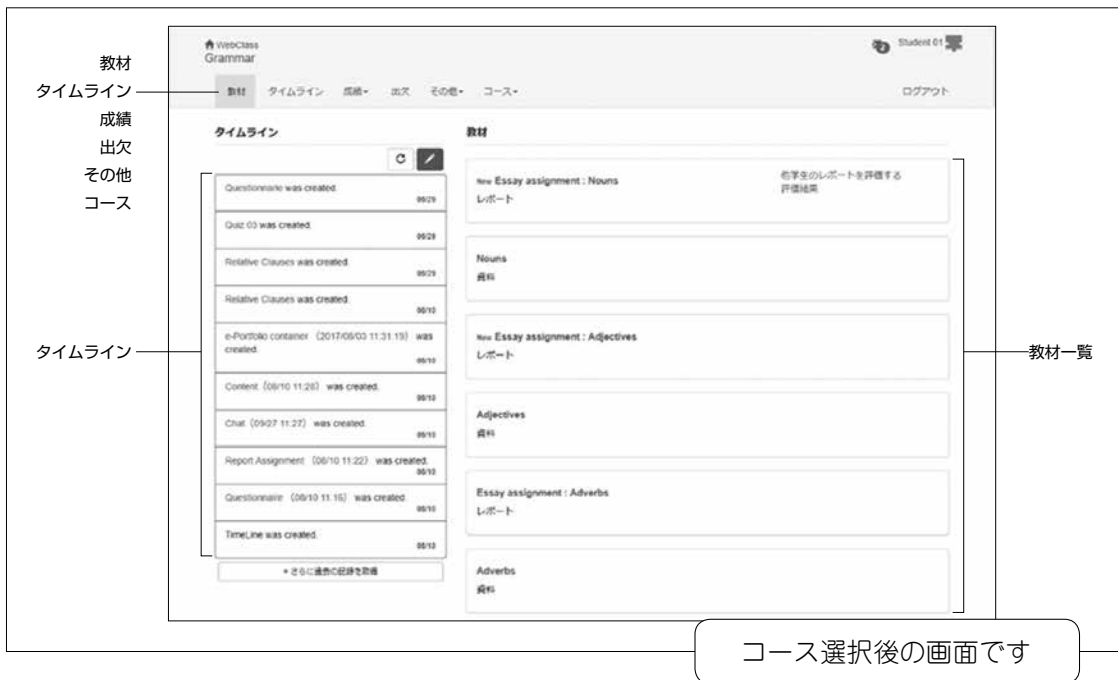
教材
タイムライン
成績
出欠
その他
コース

WebClass
Grammar

Student 01

教材　タイムライン　成績▾　出欠　その他▾　コース▾　ログアウト

タイムライン

Questionnaire was created. 08/29

Quiz 03 was created. 08/29

Relative Clauses was created. 08/29

Relative Clauses was created. 08/10

e-Portfolio container (2017/08/03 11:31:19) was created. 08/10

Content (08/10 11:28) was created. 08/10

Chat (09/07 11:27) was created. 08/10

Report Assignment (08/10 11:22) was created. 08/10

Questionnaire (08/10 11:16) was created. 08/10

TimeLine was created. 08/10

+さらに過去の記録を取得

教材

New Essay assignment : Nouns
レポート
他学生のレポートを評価する
評価結果

Nouns
資料

New Essay assignment : Adjectives
レポート

Adjectives
資料

Essay assignment : Adverbs
レポート

Adverbs
資料

タイムライン

教材一覧

コース選択後の画面です